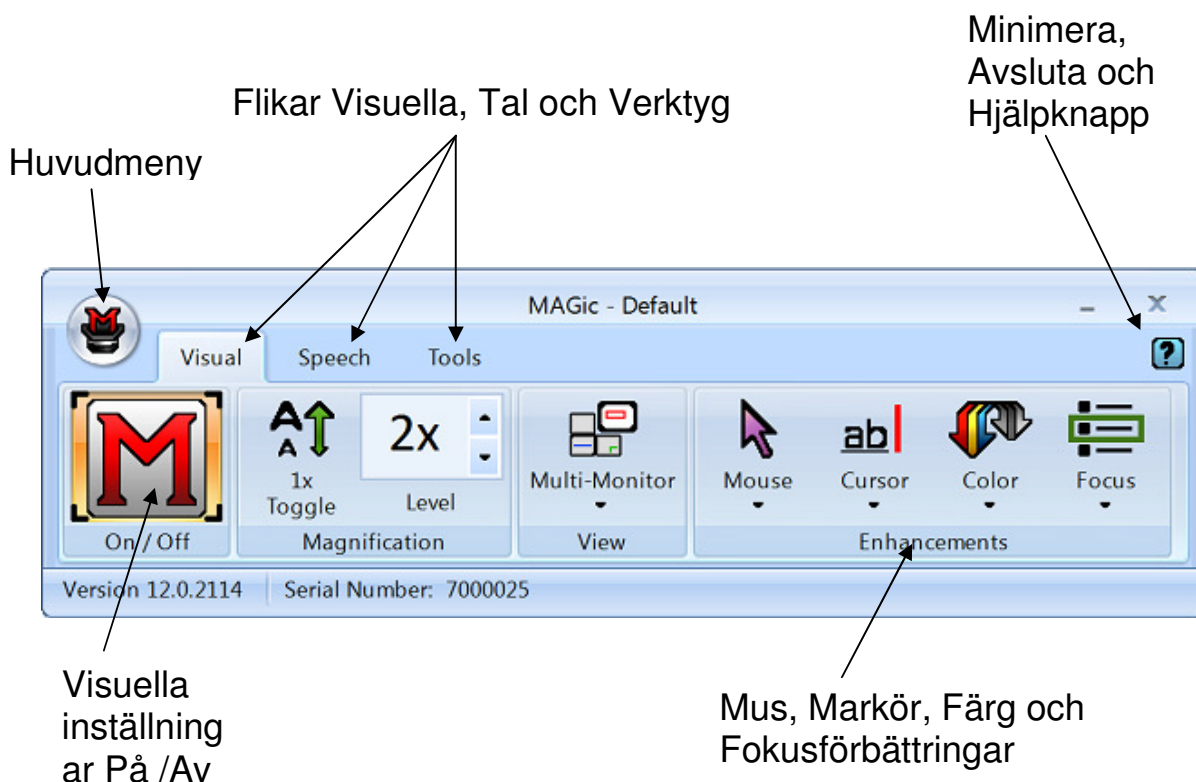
Minimera, Avsluta och Hjälpknapp

Flikar Visuella, Tal och Verktyg

Huvudmeny

MAGic - Default

Visual Speech Tools

?

1x Toggle

2x

Level

Multi-Monitor

Mouse

ab

Cursor

Color

Focus

On / Off

Magnification

View

Enhancements

Version 12.0.2114 Serial Number: 7000025

Visuella inställningar På /Av

Mus, Markör, Färg och Fokusförbättringar